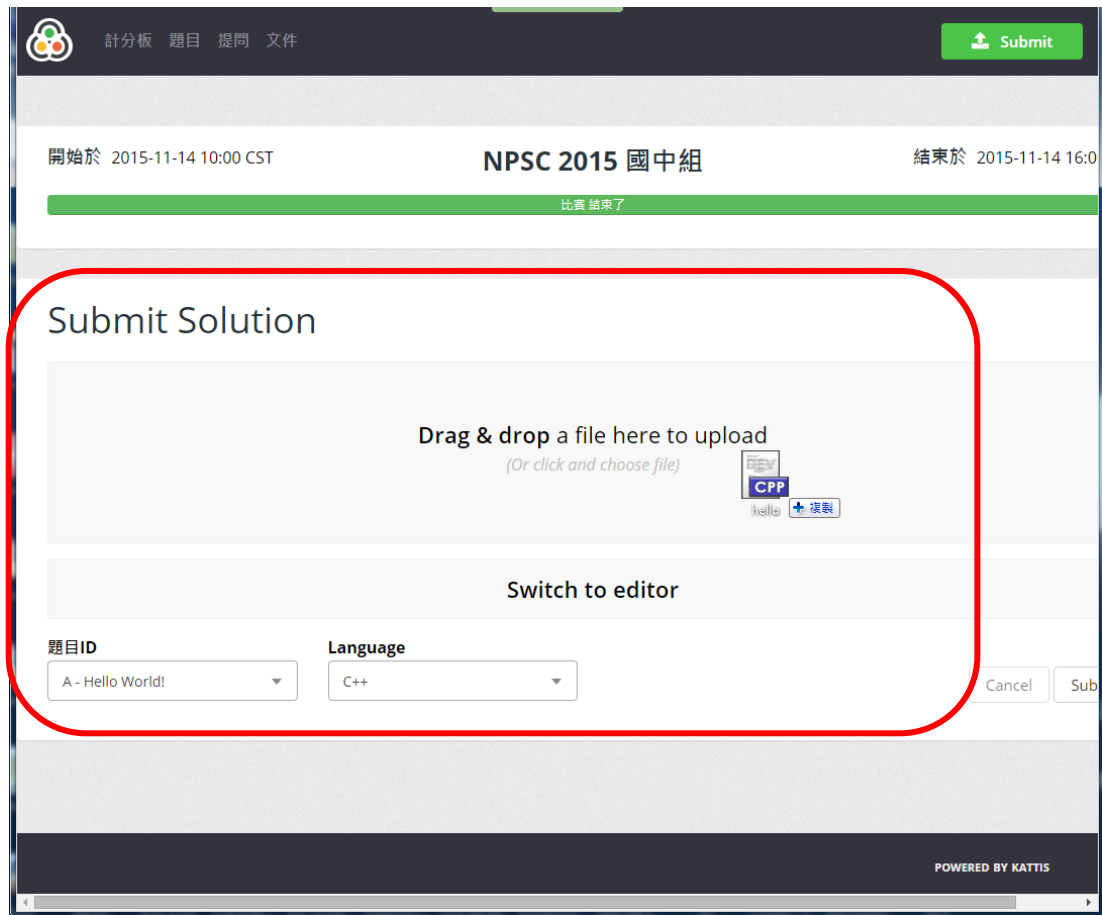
計分板 題目 提問 文件

Submit

開始於 2015-11-14 10:00 CST

NPSC 2015 國中組

結束於 2015-11-14 16:0

比賽 結束了

Submit Solution

**Drag & drop** a file here to upload

(Or click and choose file)

DEV

CPP

hello

複製

Switch to editor

題目ID

A - Hello World!

Language

C++

Cancel

Sub

POWERED BY KATTIS